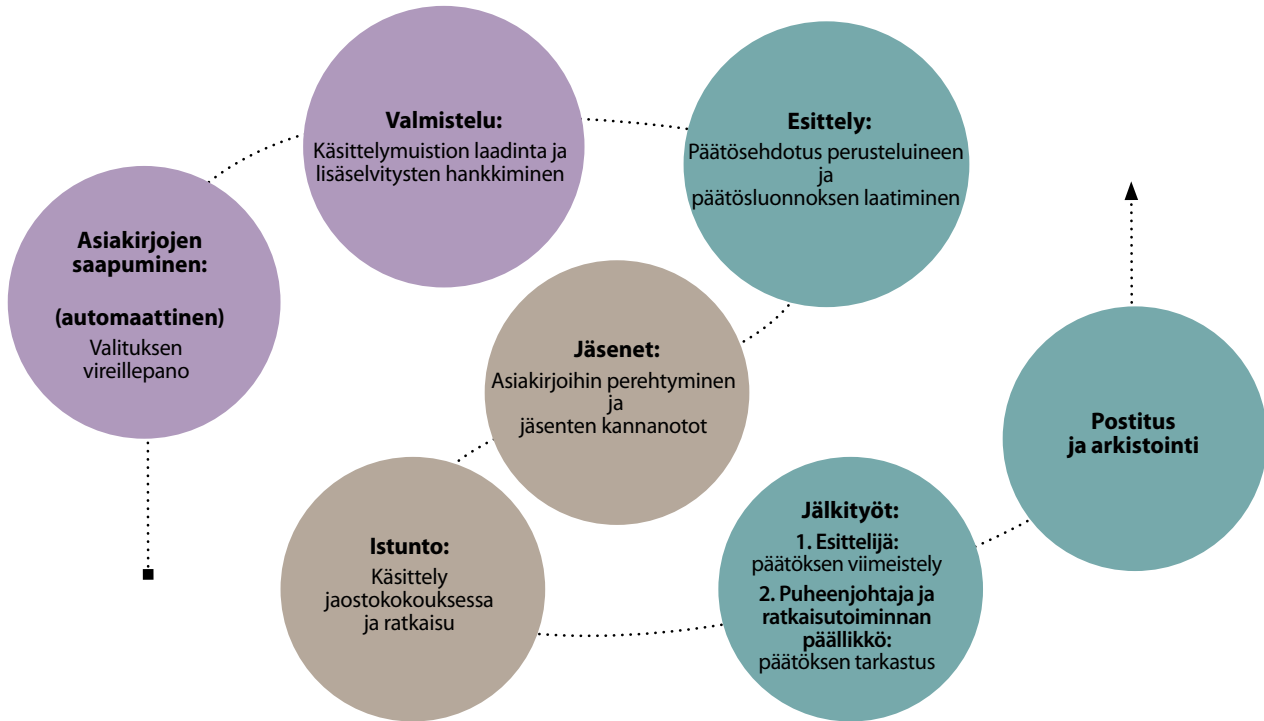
Asiakirjojen saapuminen:

(automaattinen)
Valituksen vireillepano

Valmistelu:
Käsittelymuistion laadinta ja lisäselvitysten hankkiminen

Esittely:
Päätösehdotus perusteluineen ja päätösluonnoksen laatiminen

Jäsenet:
Asiakirjoihin perehtyminen ja jäsenten kannanotot

Istunto:
Käsittely jaostokokouksessa ja ratkaisu

Jälkityöt:
1. Esittelijä: päätöksen viimeistely
2. Puheenjohtaja ja ratkaisutoiminnan päällikkö: päätöksen tarkastus

Postitus ja arkistointi